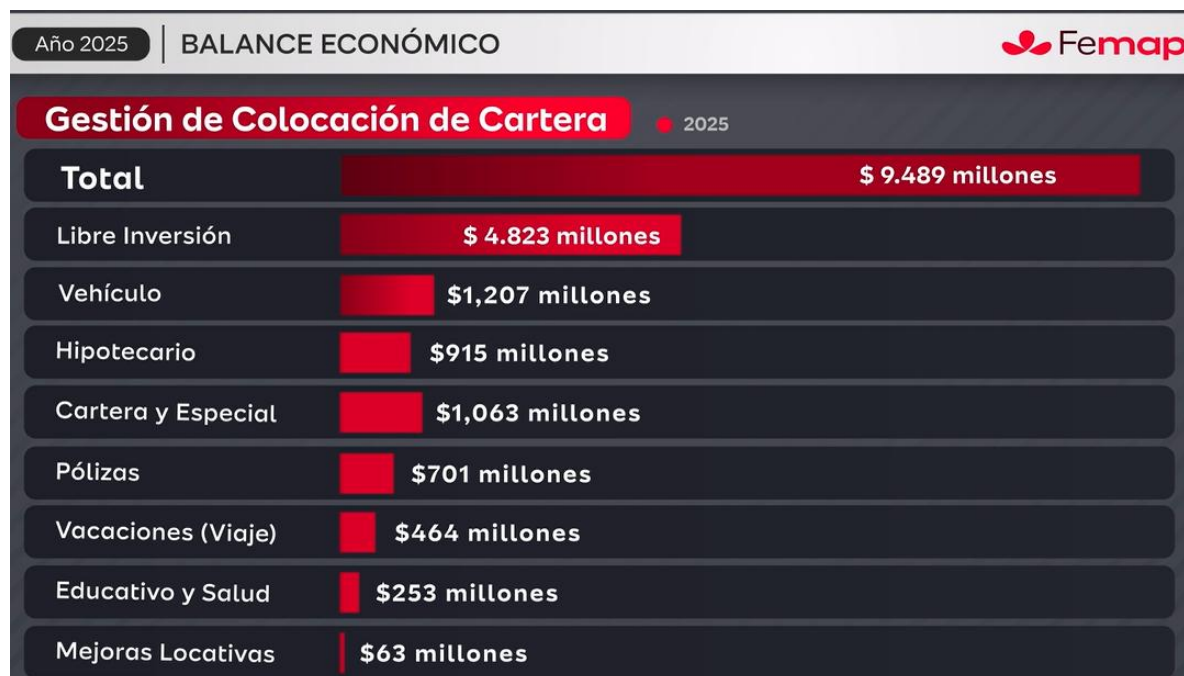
Año 2025 | BALANCE ECONÓMICO

Femap

Gestión de Colocación de Cartera

2025

| | |
|---|---|
| Total | $ 9.489 millones |
| Libre Inversión | $ 4.823 millones |
| Vehículo | $1,207 millones |
| Hipotecario | $915 millones |
| Cartera y Especial | $1,063 millones |
| Pólizas | $701 millones |
| Vacaciones (Viaje) | $464 millones |
| Educativo y Salud | $253 millones |
| Mejoras Locativas | $63 millones |